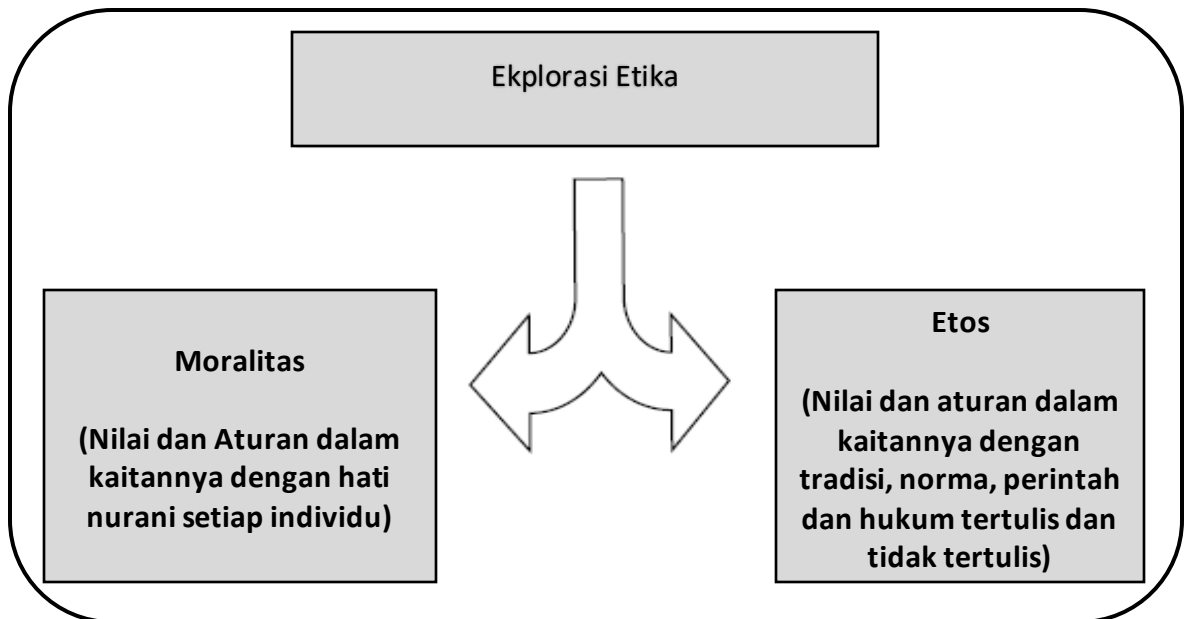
Ekplorasi Etika

Moralitas

(Nilai dan Aturan dalam kaitannya dengan hati nurani setiap individu)

Etos

(Nilai dan aturan dalam kaitannya dengan tradisi, norma, perintah dan hukum tertulis dan tidak tertulis)